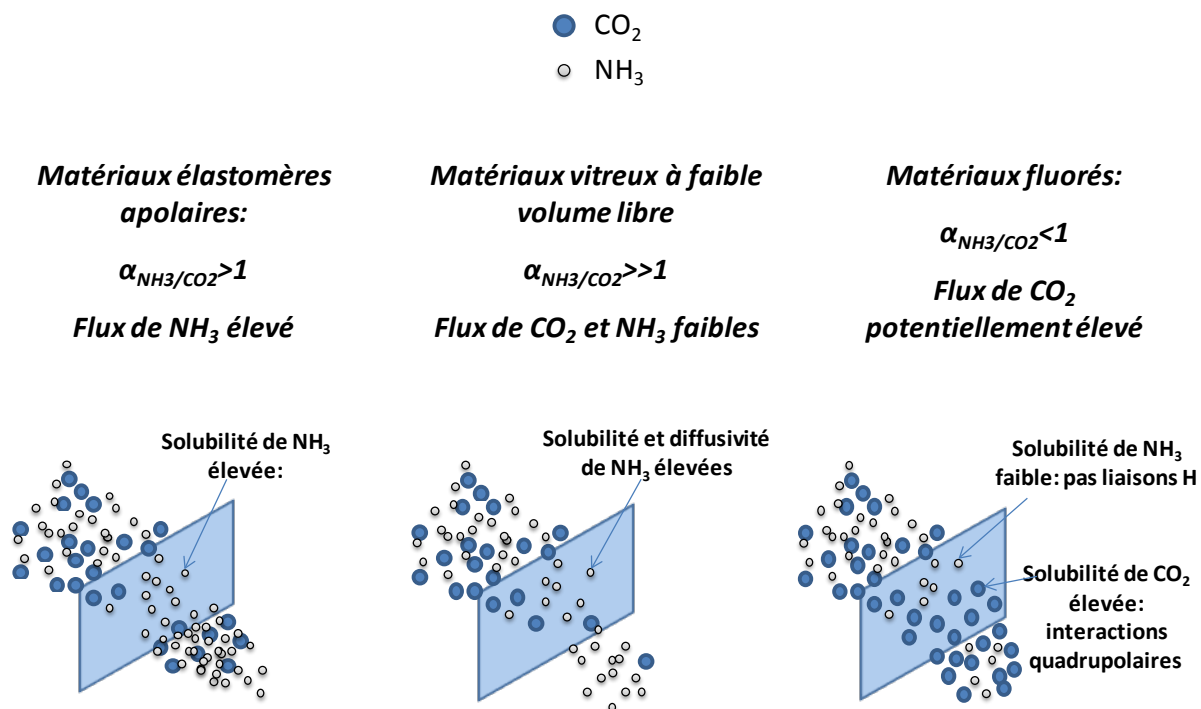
$CO_2$
$NH_3$

*Matériaux élastomères apolaires:*

$\alpha_{NH3/CO2}$>1

*Flux de $NH_3$ élevé*

*Matériaux vitreux à faible volume libre*

$\alpha_{NH3/CO2}$>>1

*Flux de $CO_2$ et $NH_3$ faibles*

*Matériaux fluorés:*

$\alpha_{NH3/CO2}$<1

*Flux de $CO_2$ potentiellement élevé*

Solubilité de $NH_3$ élevée:

Solubilité et diffusivité de $NH_3$ élevées

Solubilité de $NH_3$ faible: pas liaisons H

Solubilité de $CO_2$ élevée: interactions quadrupolaires